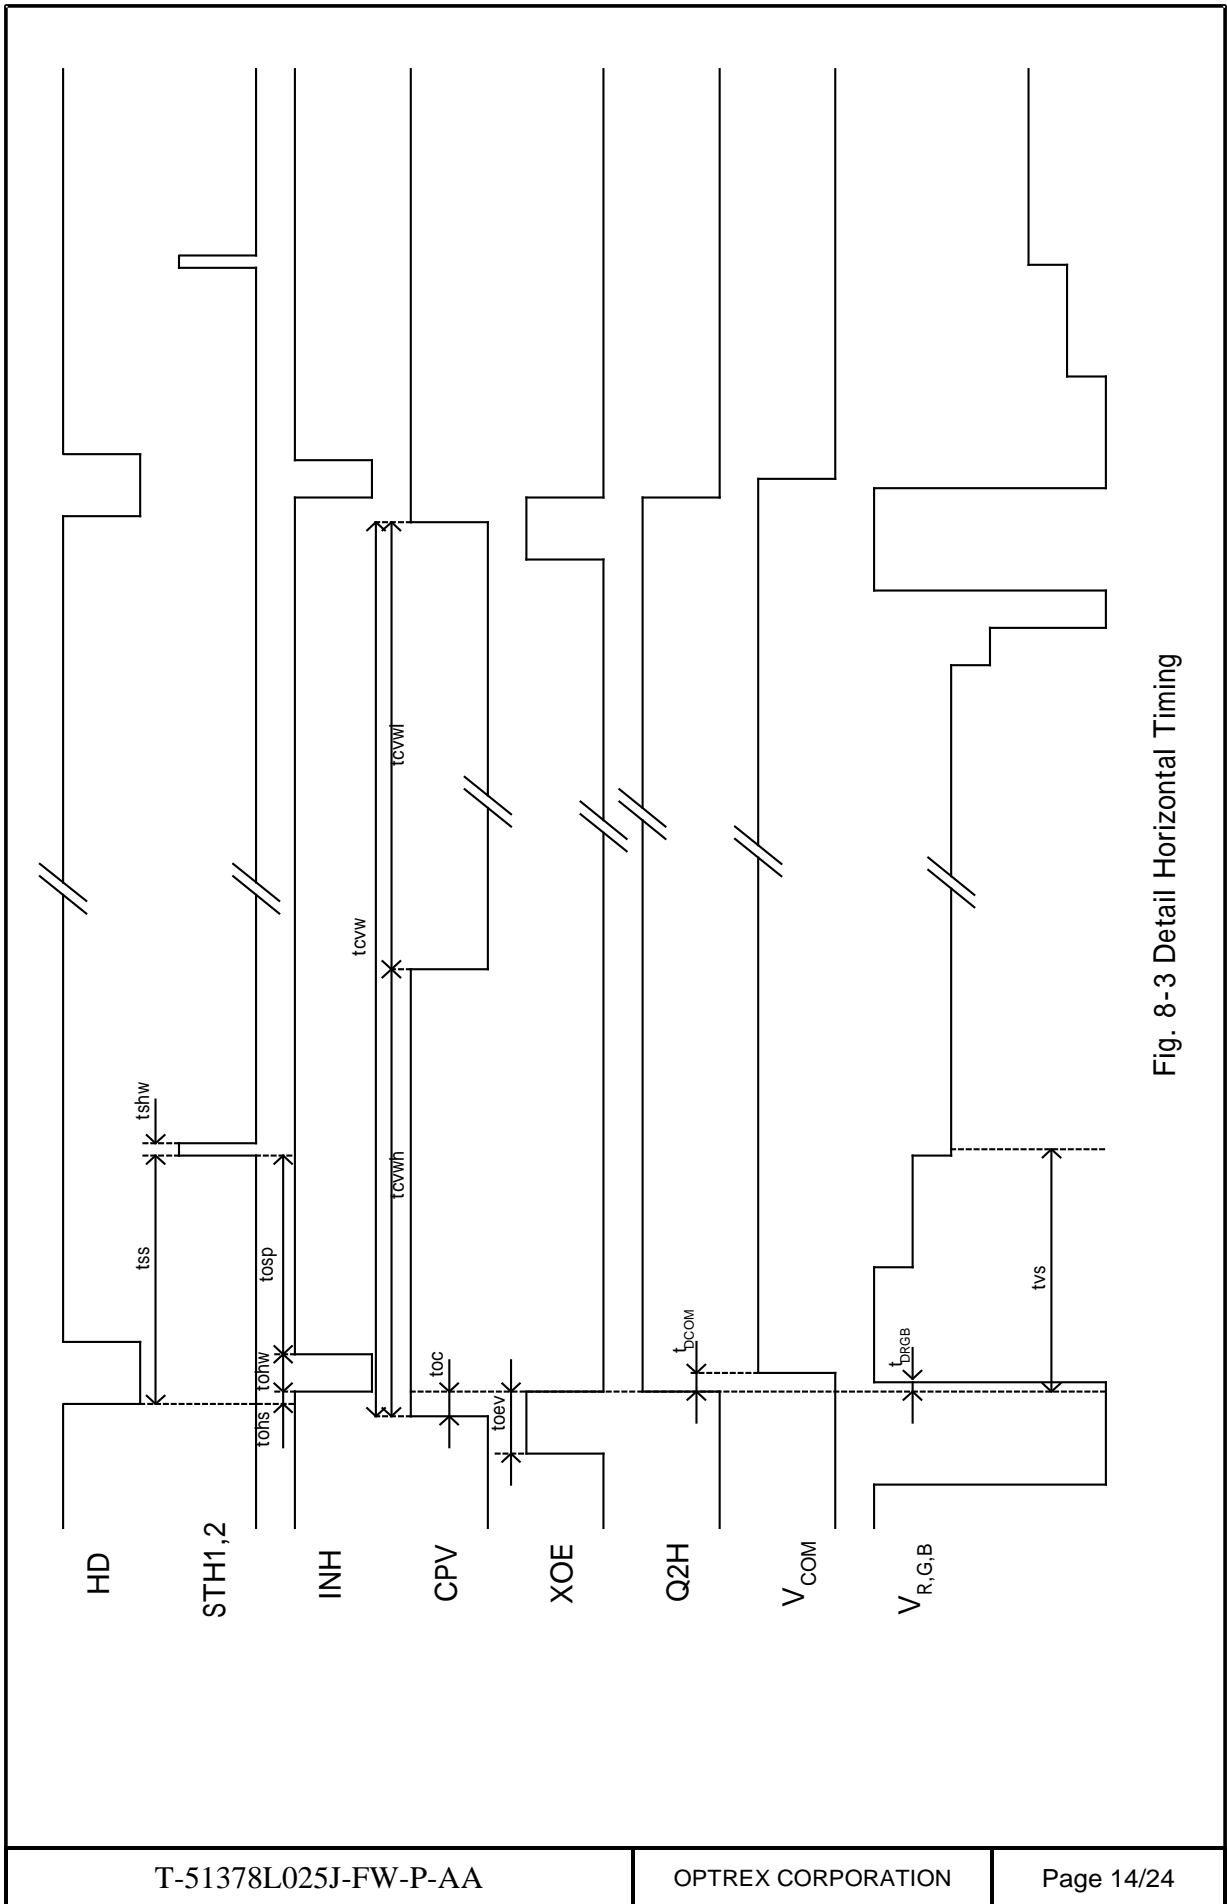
HD
STH1,2
INH
CPV
XOE
Q2H
$V_{COM}$
$V_{R,G,B}$

tshw
tss
tosp
tohs
tohw
tcvw
tcvwh
tcvwl
toc
toev
$t_{DCOM}$
$t_{DRGB}$
tvs

Fig. 8-3 Detail Horizontal Timing

| T-51378L025J-FW-P-AA | OPTREX CORPORATION | Page 14/24 |
|---|---|---|